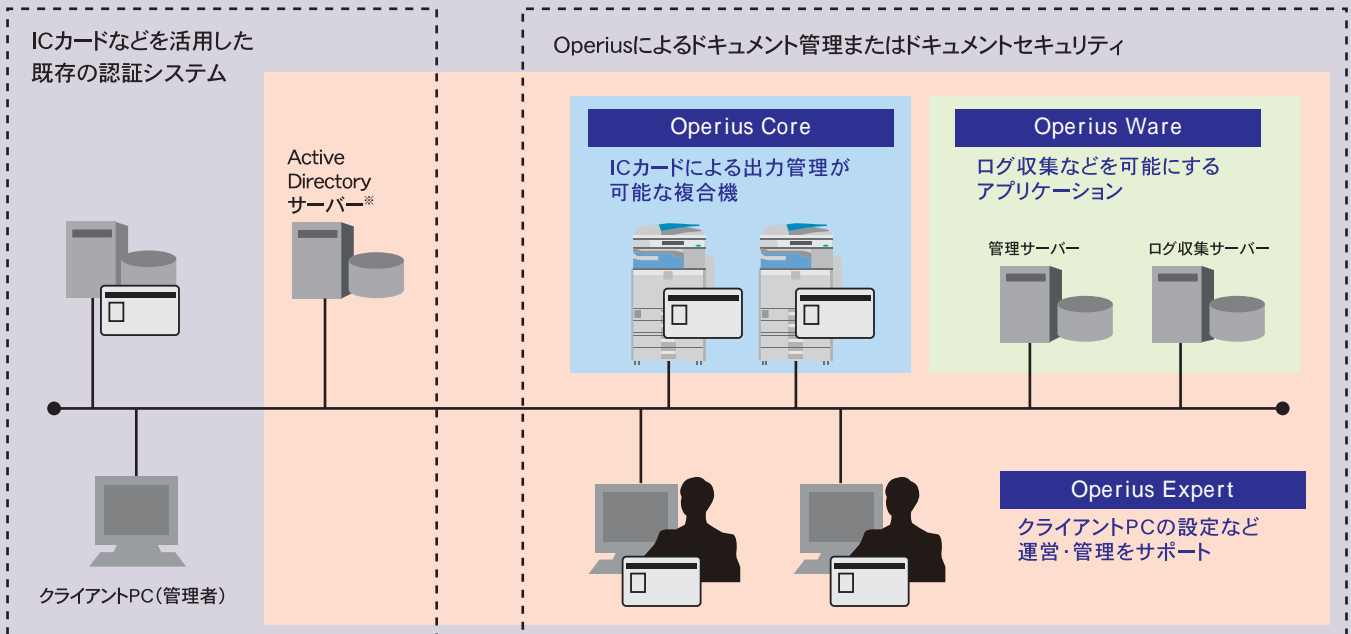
ICカードなどを活用した既存の認証システム

Operiusによるドキュメント管理またはドキュメントセキュリティ

Active Directory サーバー※

Operius Core

ICカードによる出力管理が可能な複合機

Operius Ware

ログ収集などを可能にするアプリケーション

管理サーバー

ログ収集サーバー

Operius Expert

クライアントPCの設定など運営・管理をサポート

クライアントPC（管理者）